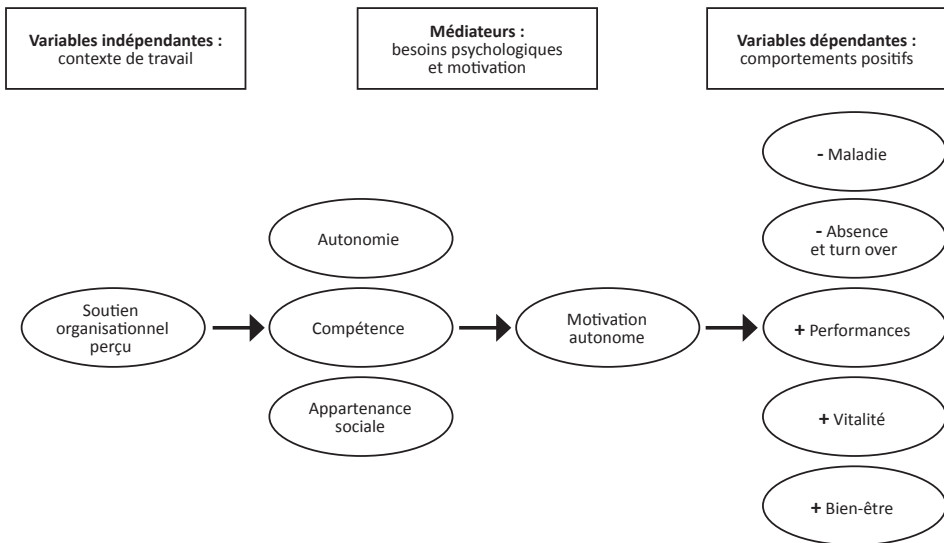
**Variables indépendantes :**
contexte de travail

**Médiateurs :**
besoins psychologiques et motivation

**Variables dépendantes :**
comportements positifs

Soutien organisationnel perçu

Autonomie

Compétence

Appartenance sociale

Motivation autonome

**-** Maladie

**-** Absence et turn over

**+** Performances

**+** Vitalité

**+** Bien-être